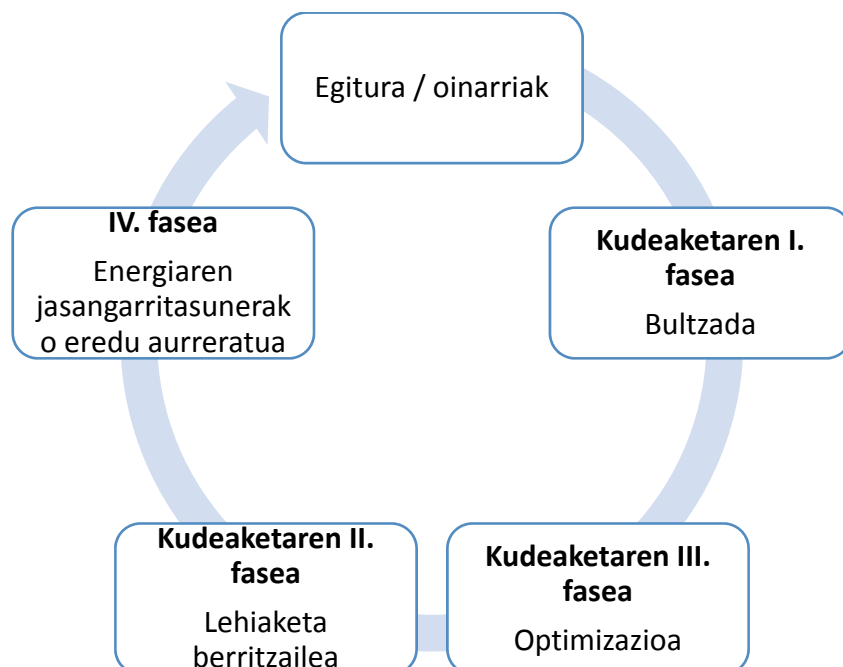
Egitura / oinarriak

Kudeaketaren I. fasea

Bultzada

Kudeaketaren III. fasea

Optimizazioa

Kudeaketaren II. fasea

Lehiaketa berritzailea

IV. fasea

Energiaren jasangarritasunerako eredu aurreratua